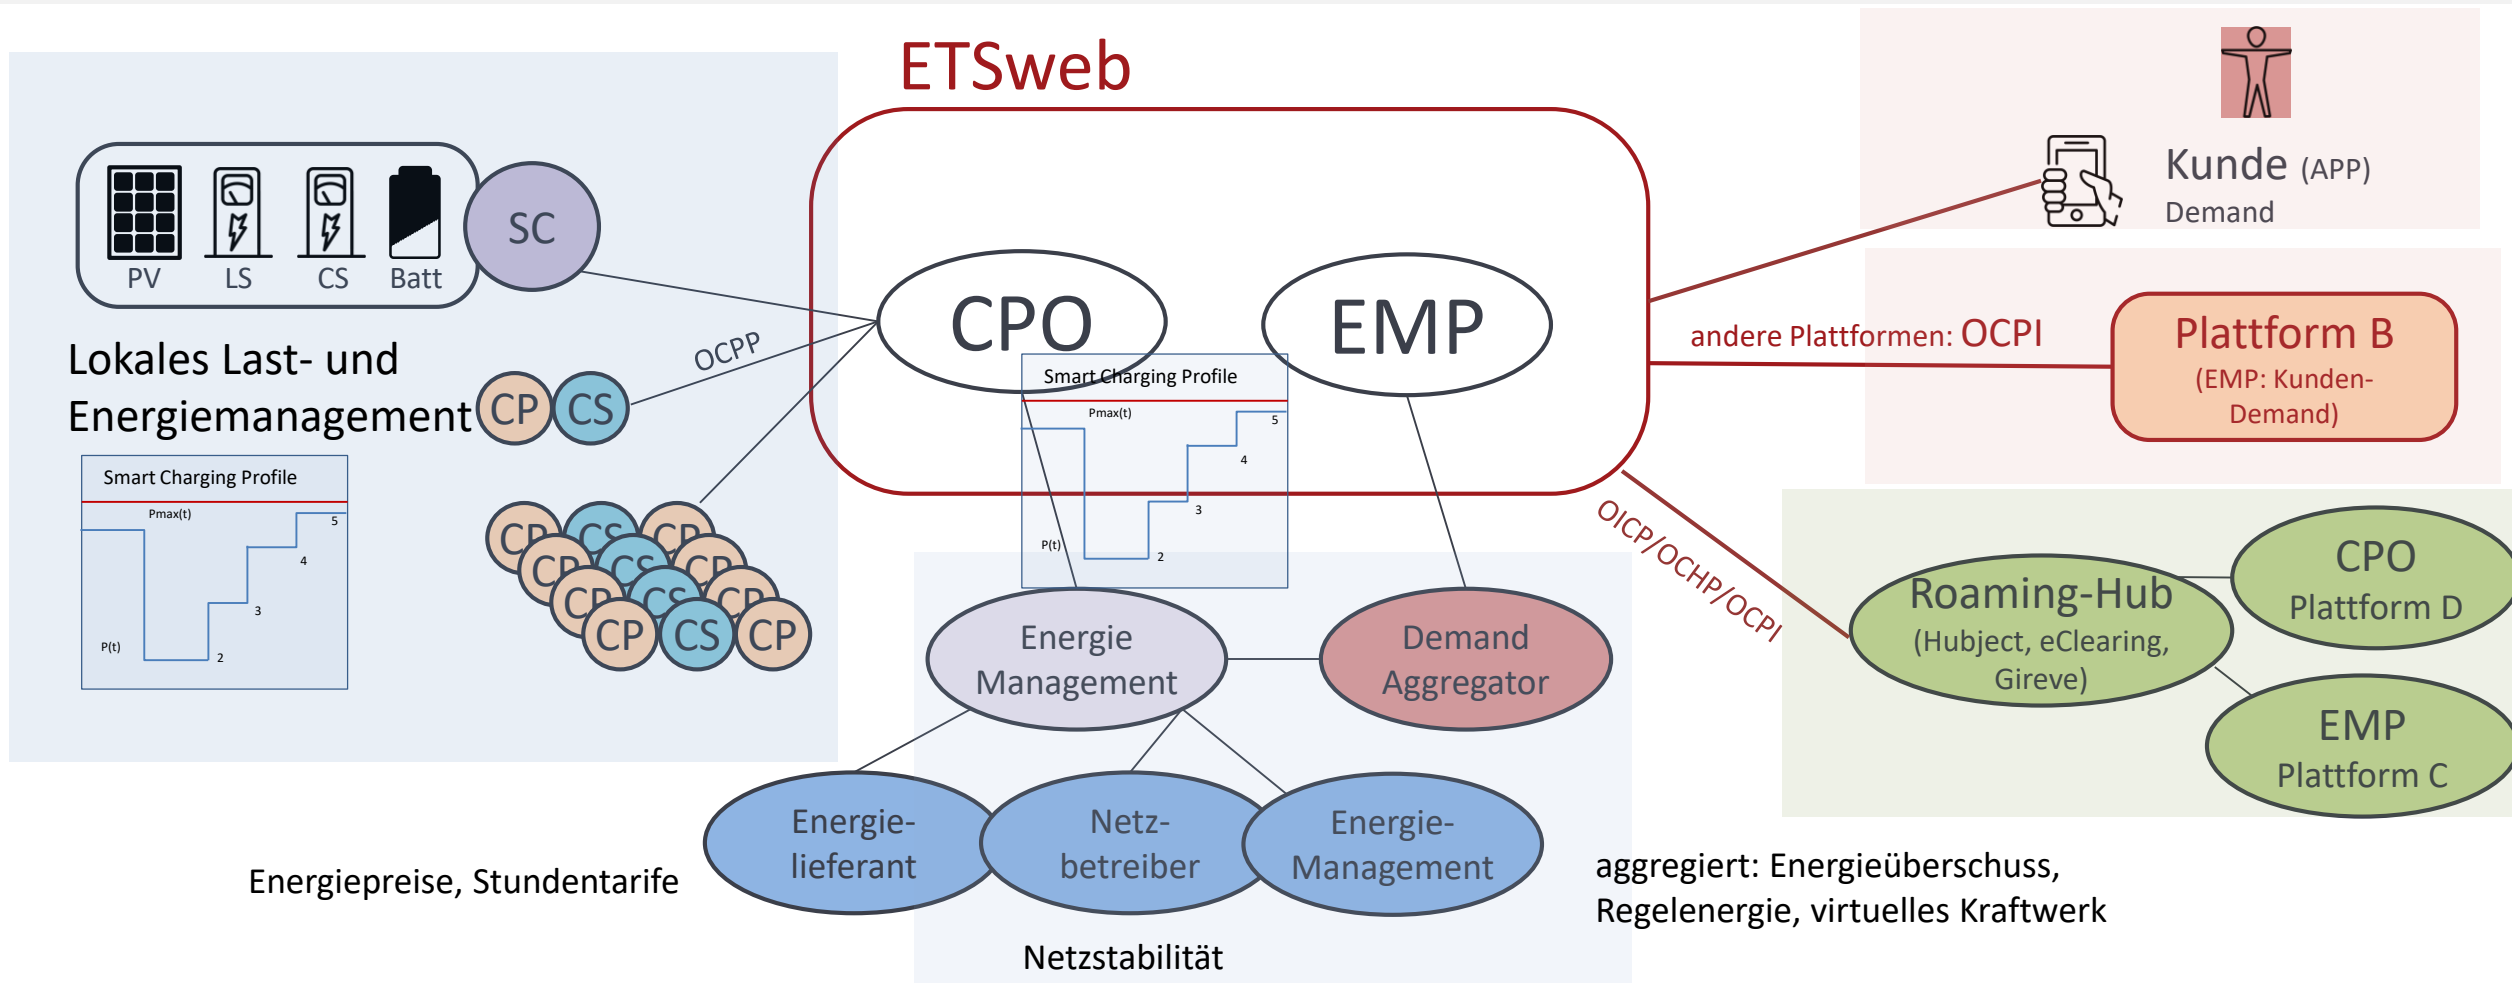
ETSweb

PV LS CS Batt

SC

Lokales Last- und Energiemanagement

CP CS

OCPP

Smart Charging Profile

Pmax(t)

P(t)

2 3 4 5

CP CS CP
CP CS CP
CP CS CP
CP CS CP

CPO

EMP

Smart Charging Profile

Pmax(t)

P(t)

2 3 4 5

Kunde (APP)
Demand

andere Plattformen: OCPI

Plattform B
(EMP: Kunden-Demand)

OICP/OCHP/OCPI

Roaming-Hub
(Hubject, eClearing, Gireve)

CPO
Plattform D

EMP
Plattform C

Energie Management

Demand Aggregator

Energie-lieferant

Netz-betreiber

Energie-Management

Energiepreise, Stundentarife

aggregiert: Energieüberschuss, Regelenergie, virtuelles Kraftwerk

Netzstabilität